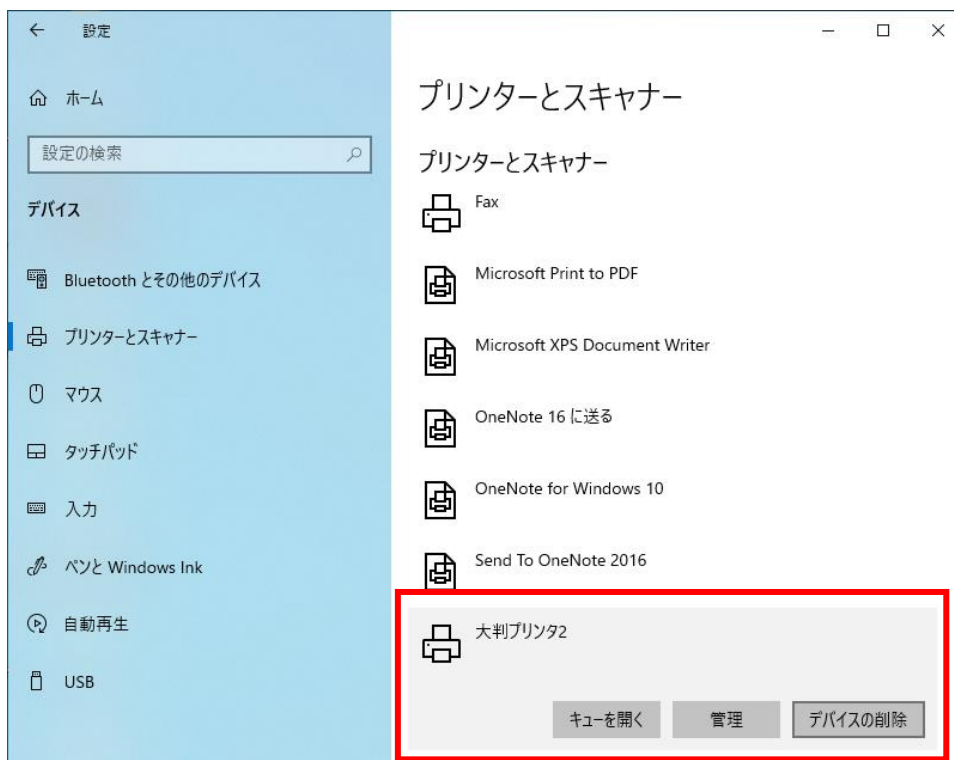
← 設定

ホーム

設定の検索

デバイス

Bluetooth とその他のデバイス

プリンターとスキャナー

マウス

タッチパッド

入力

ペンと Windows Ink

自動再生

USB

プリンターとスキャナー

プリンターとスキャナー

Fax

Microsoft Print to PDF

Microsoft XPS Document Writer

OneNote 16 に送る

OneNote for Windows 10

Send To OneNote 2016

大判プリンタ2

キューを開く

管理

デバイスの削除